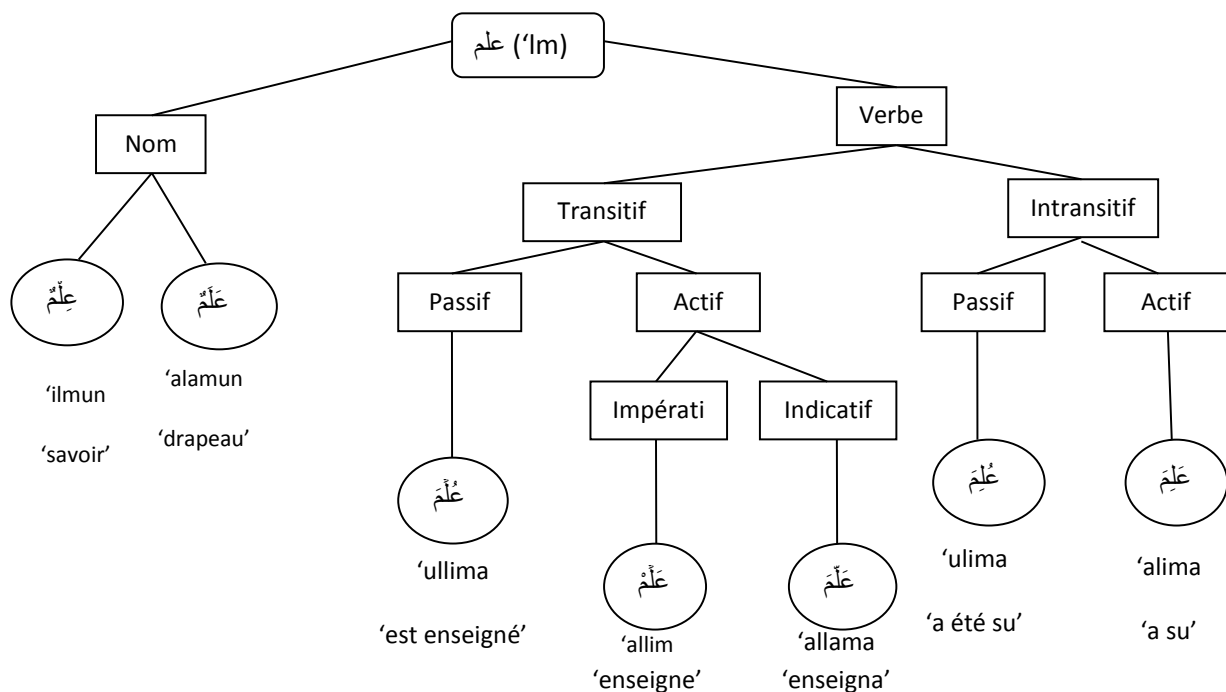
علم ('lm)

Nom

عِلْمٌ

'ilmun

'savoir'

عَلَمٌ

'alamun

'drapeau'

Verbe

Transitif

Passif

عُلِّمَ

'ullima

'est enseigné'

Actif

Impérati

عَلِّمْ

'allim

'enseigne'

Indicatif

عَلَّمَ

'allama

'enseigna'

Intransitif

Passif

عُلِمَ

'ulima

'a été su'

Actif

عَلِمَ

'alima

'a su'